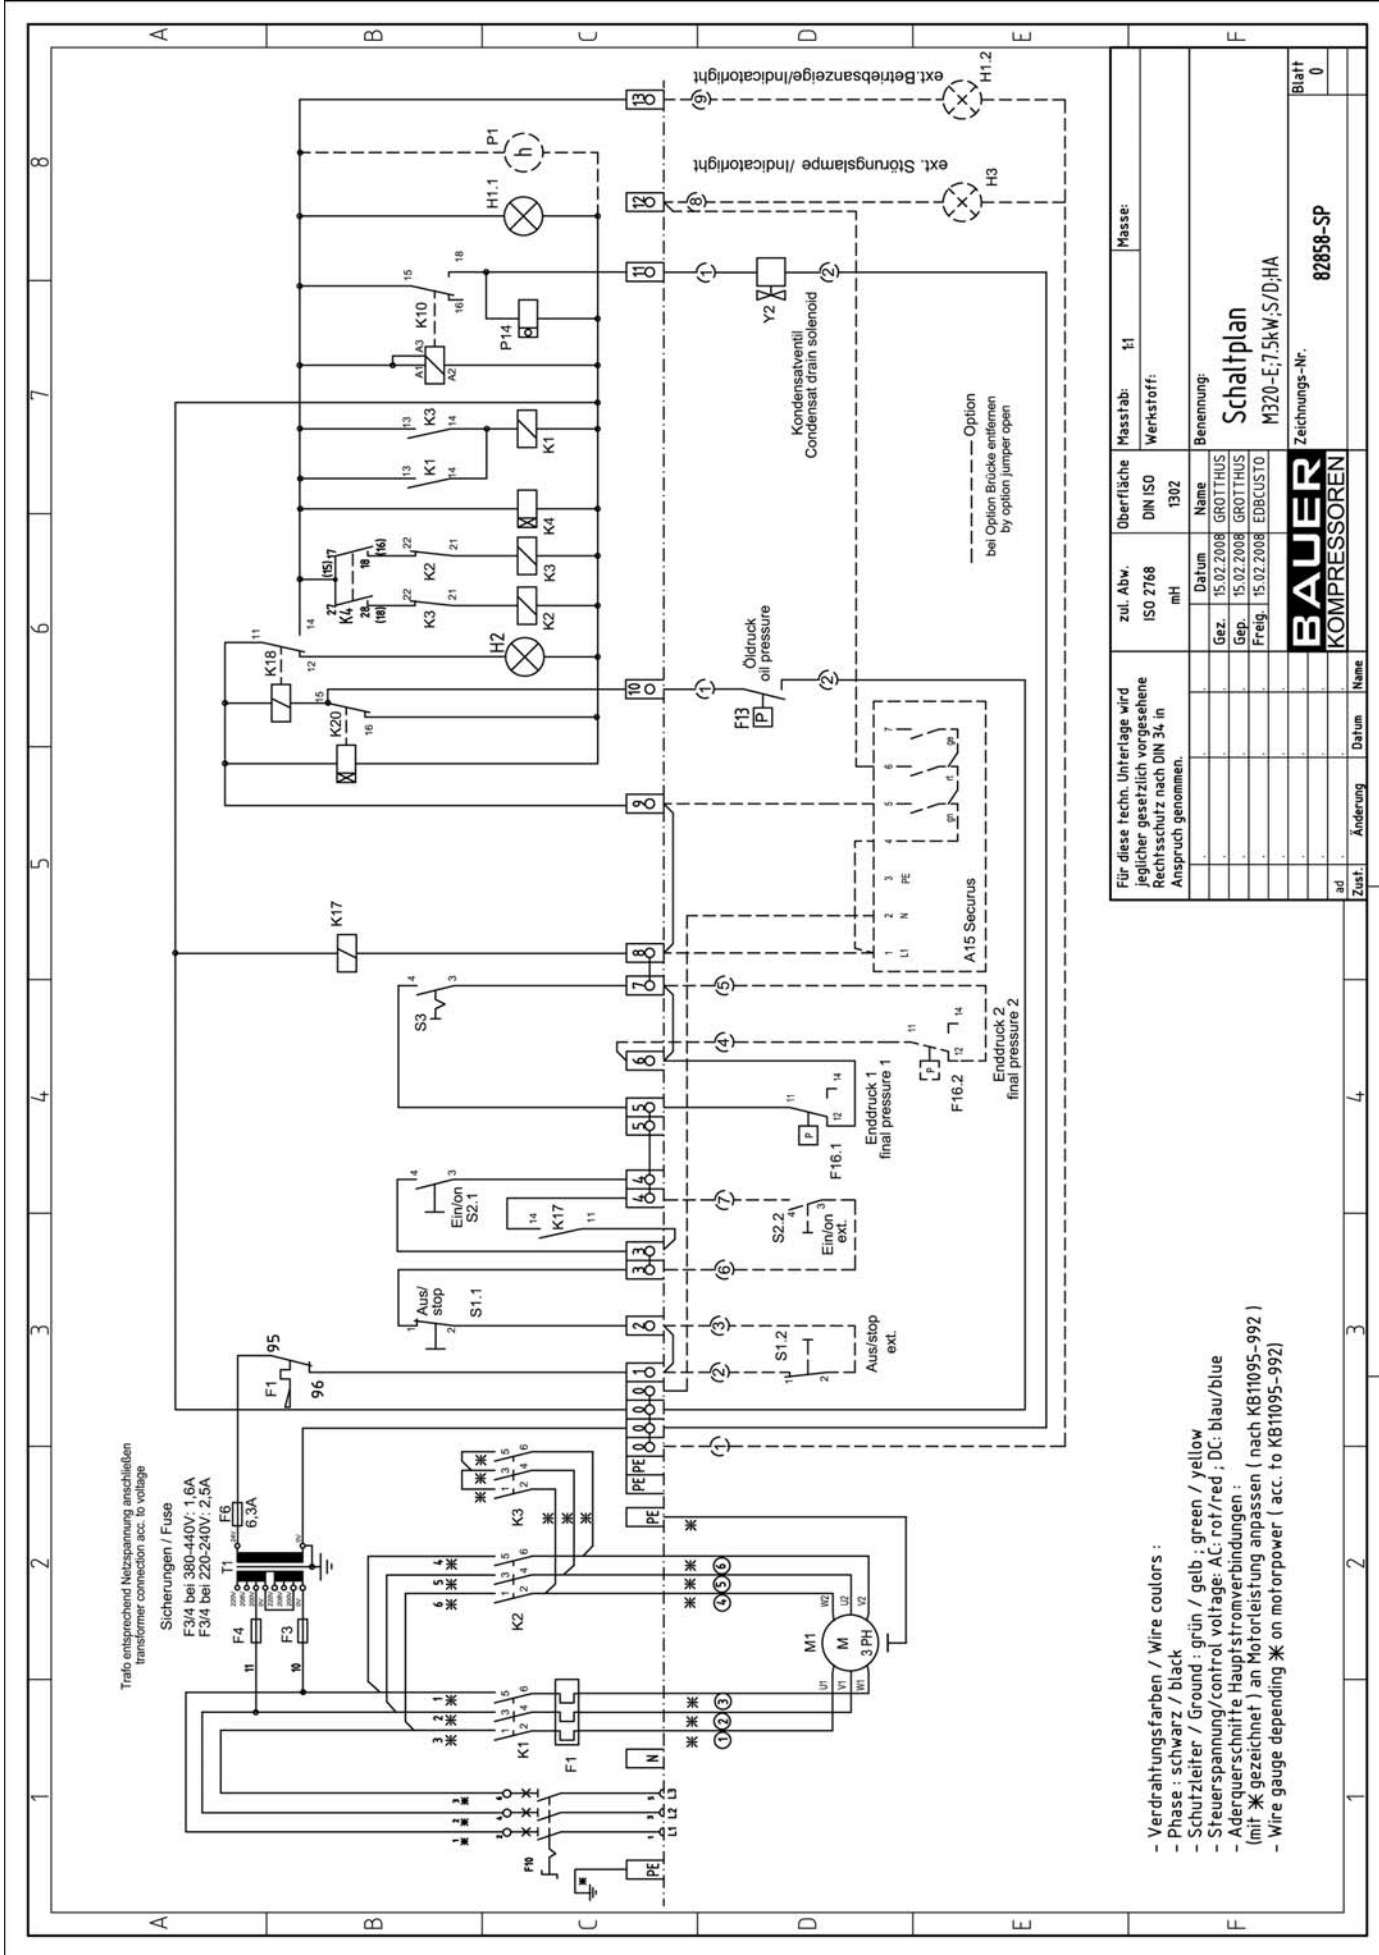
A B C D E F
8 7 6 5 4 3 2 1

ext.Betriebsanzeige/Indicatorlight
H1.2
ext. Störungslampe /Indicatorlight
H3
P1
H1.1
K10
P14
Y2
Kondensatventil
Condensat drain solenoid
K3
K1
K1
K4
K2
K3
K4
K3
K2
K18
K20
H2
Öldruck
oil pressure
F13
Option
bei Option Brücke entfernen
by option jumper open
A15 Securus
K17
S3
Enddruck 2
final pressure 2
F16.2
Enddruck 1
final pressure 1
F16.1
Ein/on
S2.1
K17
S2.2
Ein/on
ext.
Aus/
stop
S1.1
S1.2
Aus/stop
ext.
F1
95
96
Trafo entsprechend Netzspannung anschließen
transformer connection acc. to voltage
Sicherungen / Fuse
F3/4 bei 380-440V: 1,6A
F3/4 bei 220-240V: 2,5A
F6
6,3A
T1
F4
F3
K1
K2
K3
M1
M
3 PH
F1
F10
PE
N
L1 L2 L3

- Verdrahtungsfarben / Wire coulors :
- Phase : schwarz / black
- Schutzleiter / Ground : grün / gelb ; green / yellow
- Steuerspannung/control voltage: AC: rot/red ; DC: blau/blue
- Aderquerschnitte Hauptstromverbindungen :
(mit ✱ gezeichnet ) an Motorleistung anpassen ( nach KB11095-992 )
- Wire gauge depending ✱ on motorpower ( acc. to KB11095-992)

Für diese techn. Unterlage wird jeglicher gesetzlich vorgesehene Rechtsschutz nach DIN 34 in Anspruch genommen.

| zul. Abw. | Oberfläche | Masstab: | 1:1 | Masse: |
|---|---|---|---|---|
| ISO 2768 mH | DIN ISO 1302 | Werkstoff: | | |

| | Datum | Name |
|---|---|---|
| Gez. | 15.02.2008 | GROTTHUS |
| Gep. | 15.02.2008 | GROTTHUS |
| Freig. | 15.02.2008 | EDBCUSTO |

Benennung:
Schaltplan
M320-E;7,5kW;S/D;HA
Zeichnungs-Nr.
82858-SP
BAUER KOMPRESSOREN
Blatt 0
ad
Zust. Änderung Datum Name